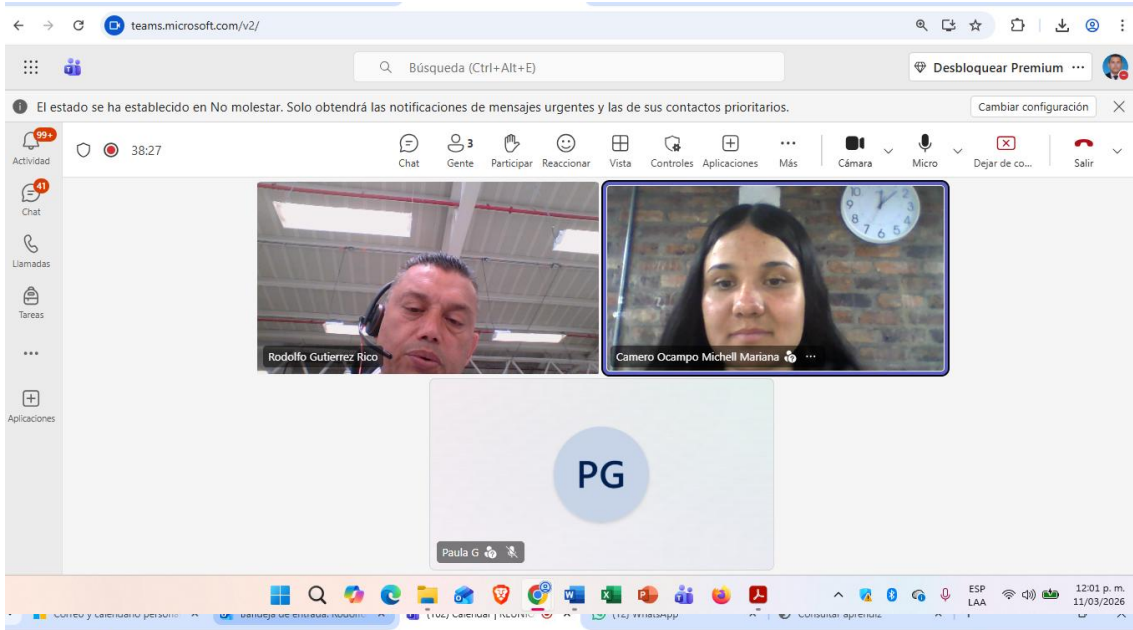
teams.microsoft.com/v2/

Búsqueda (Ctrl+Alt+E)

Desbloquear Premium ···

El estado se ha establecido en No molestar. Solo obtendrá las notificaciones de mensajes urgentes y las de sus contactos prioritarios.

Cambiar configuración

99+
Actividad

41
Chat

Llamadas

Tareas

···

Aplicaciones

38:27

Chat
3
Gente
Participar
Reaccionar
Vista
Controles
Aplicaciones
···
Más
Cámara
Micro
Dejar de co...
Salir

Rodolfo Gutierrez Rico

Camero Ocampo Michell Mariana ···

PG

Paula G

ESP
LAA
12:01 p. m.
11/03/2026

Correo y calendario persona
Bandeja de entrada: Rodolf
(102) Calendar | REUNI
(12) WhatsApp
Consultar aprendiz